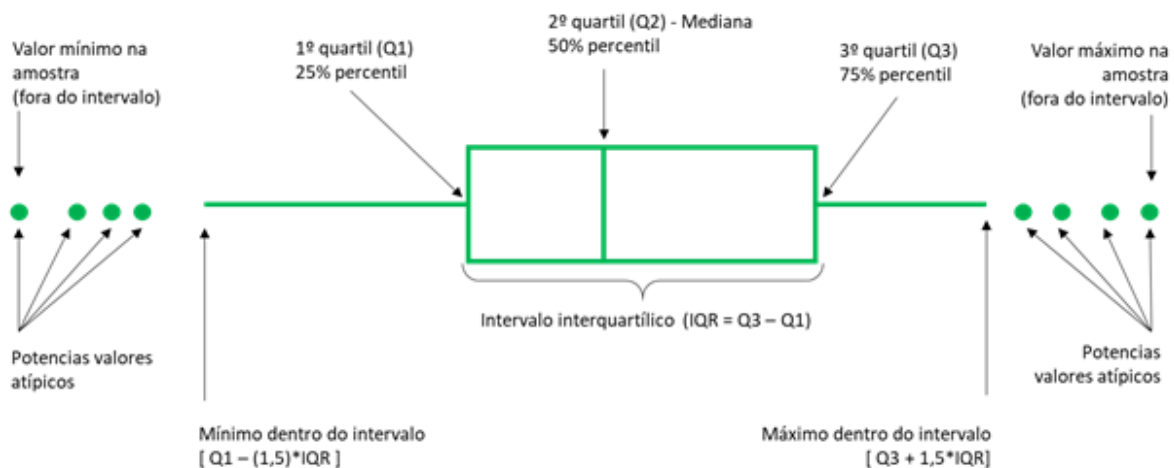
Valor mínimo na amostra (fora do intervalo)

1º quartil (Q1)
25% percentil

2º quartil (Q2) - Mediana
50% percentil

3º quartil (Q3)
75% percentil

Valor máximo na amostra (fora do intervalo)

Intervalo interquartílico (IQR = Q3 – Q1)

Potencias valores atípicos

Potencias valores atípicos

Mínimo dentro do intervalo
[ Q1 – (1,5)*IQR ]

Máximo dentro do intervalo
[ Q3 + 1,5*IQR]